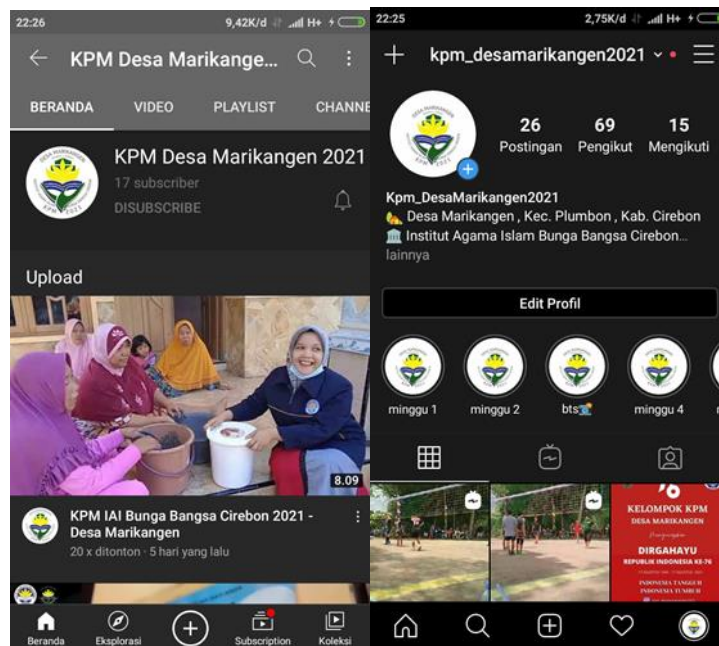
22:26 9,42K/d H+

KPM Desa Marikange...

BERANDA VIDEO PLAYLIST CHANNE

KPM Desa Marikangen 2021
17 subscriber
DISUBSCRIBE

Upload

8.09

KPM IAI Bunga Bangsa Cirebon 2021 - Desa Marikangen
20 x ditonton · 5 hari yang lalu

Beranda Eksplorasi Subscription Koleksi

22:25 2,75K/d H+

kpm_desamarikangen2021

26 Postingan
69 Pengikut
15 Mengikuti

Kpm_DesaMarikangen2021
Desa Marikangen , Kec. Plumbon , Kab. Cirebon
Institut Agama Islam Bunga Bangsa Cirebon...
lainnya

Edit Profil

minggu 1 minggu 2 bts minggu 4

KELOMPOK KPM
DESA MARIKANGEN
DIRGAHAYU
REPUBLIK INDONESIA KE-76
INDONESIA TANGGUH
INDONESIA TUMBUH